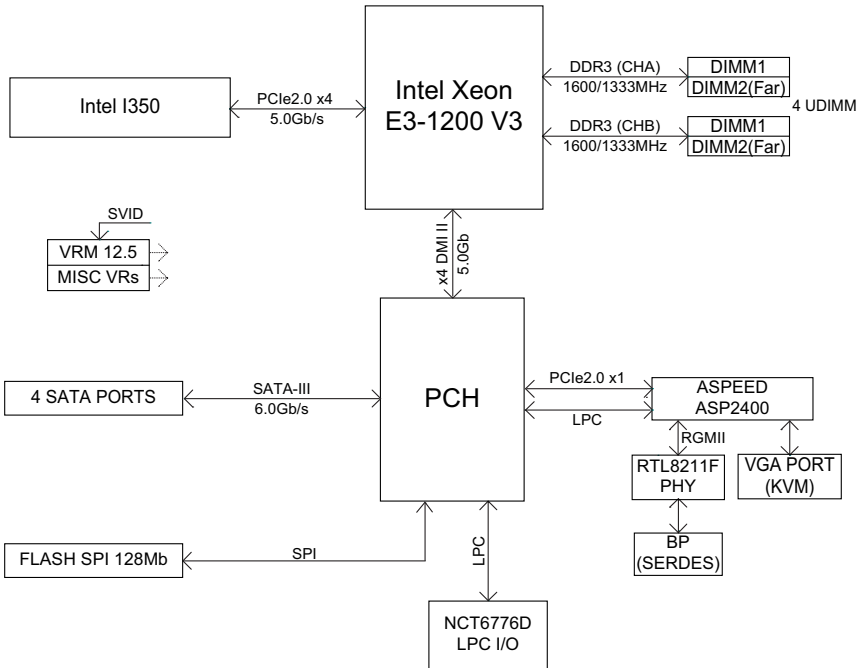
Intel I350

PCIe2.0 x4
5.0Gb/s

Intel Xeon
E3-1200 V3

DDR3 (CHA)
1600/1333MHz

DIMM1
DIMM2(Far)

4 UDIMM

DDR3 (CHB)
1600/1333MHz

DIMM1
DIMM2(Far)

SVID

VRM 12.5

MISC VRs

x4 DMI II
5.0Gb

4 SATA PORTS

SATA-III
6.0Gb/s

PCH

PCIe2.0 x1

LPC

ASPEED
ASP2400

RGMII

RTL8211F
PHY

VGA PORT
(KVM)

BP
(SERDES)

FLASH SPI 128Mb

SPI

LPC

NCT6776D
LPC I/O